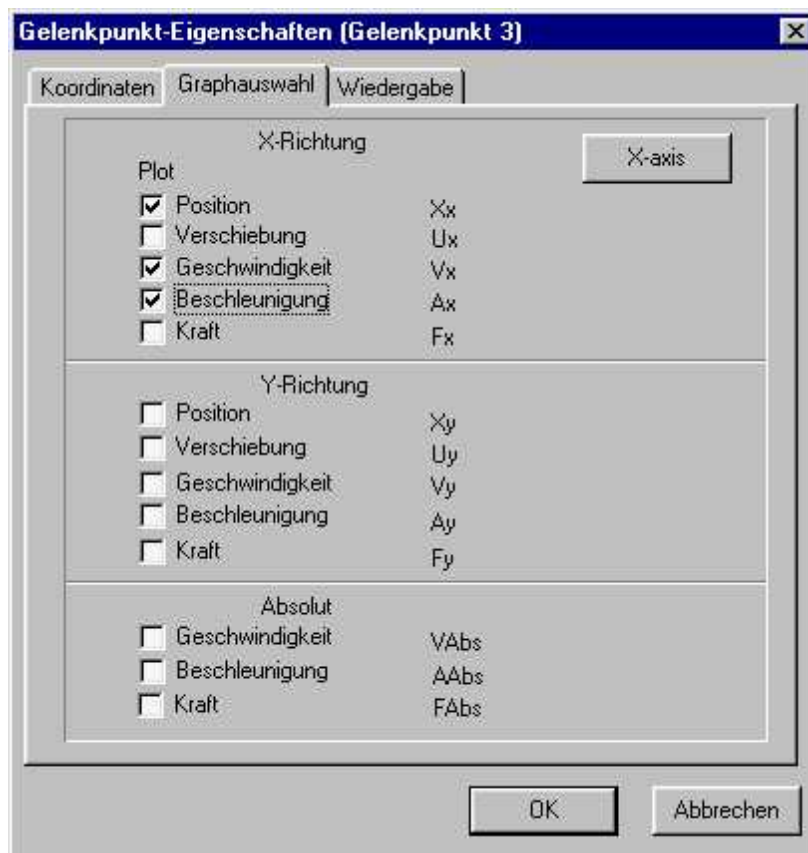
Gelenkpunkt-Eigenschaften (Gelenkpunkt 3)

Koordinaten | Graphauswahl | Wiedergabe

X-Richtung

Plot

X-axis

Position Xx
Verschiebung Ux
Geschwindigkeit Vx
Beschleunigung Ax
Kraft Fx

Y-Richtung

Position Xy
Verschiebung Uy
Geschwindigkeit Vy
Beschleunigung Ay
Kraft Fy

Absolut

Geschwindigkeit VAbs
Beschleunigung AAbs
Kraft FAbs

OK

Abbrechen